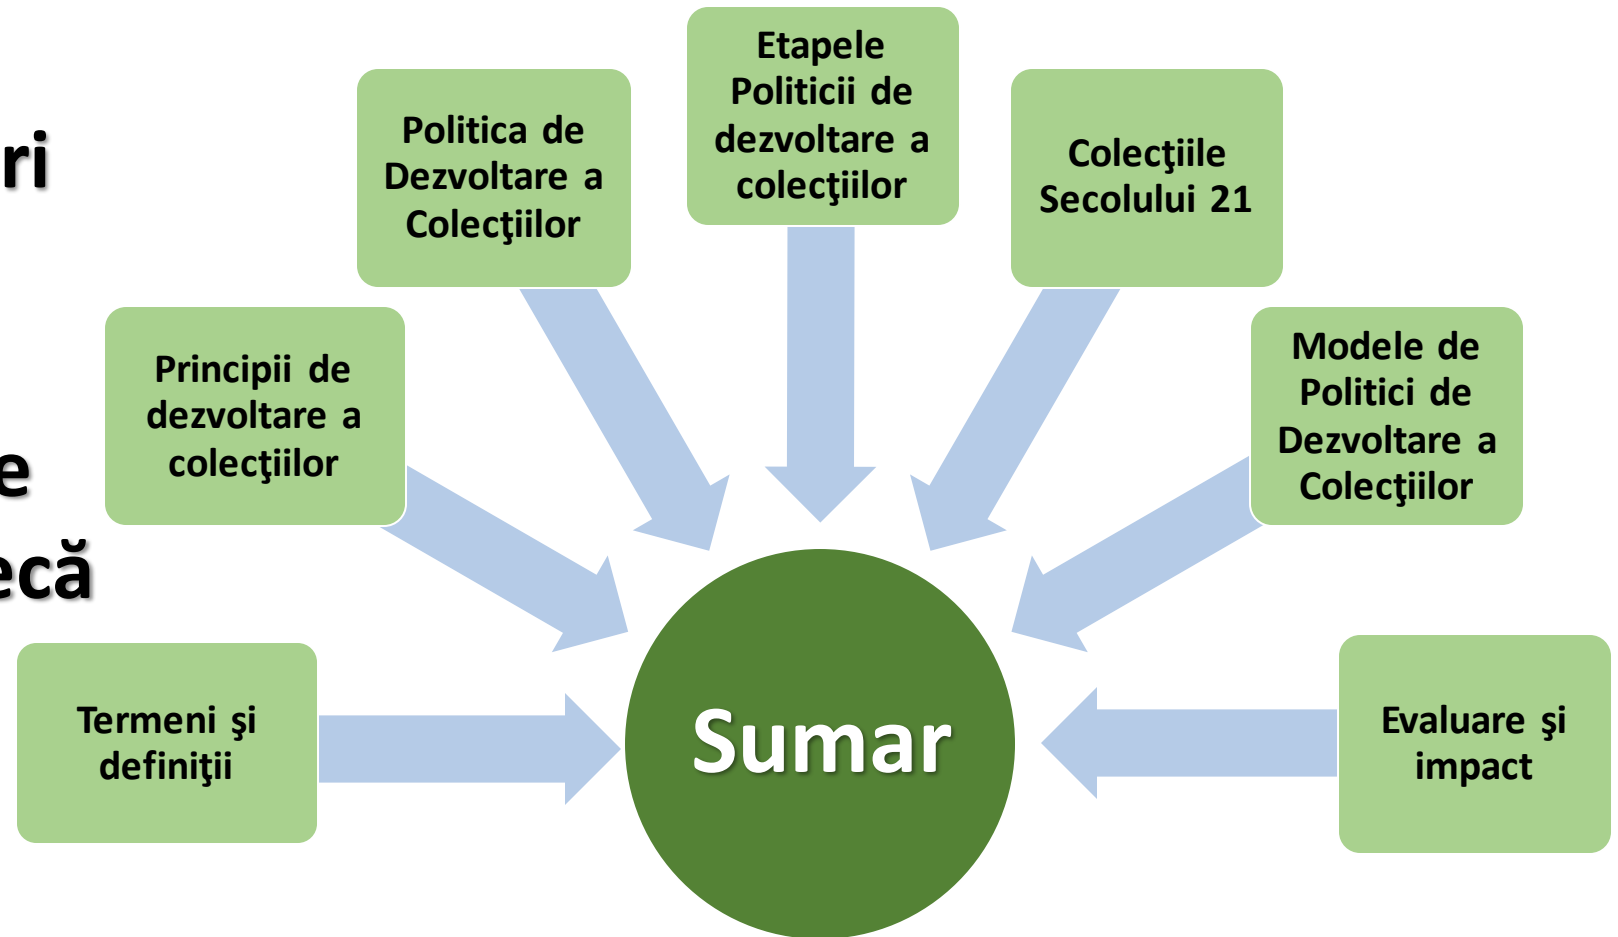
ri

e

ecă

Politica de Dezvoltare a Colecţiilor

Etapele Politicii de dezvoltare a colecţiilor

Colecţiile Secolului 21

Principii de dezvoltare a colecţiilor

Modele de Politici de Dezvoltare a Colecţiilor

Termeni şi definiţii

Sumar

Evaluare şi impact